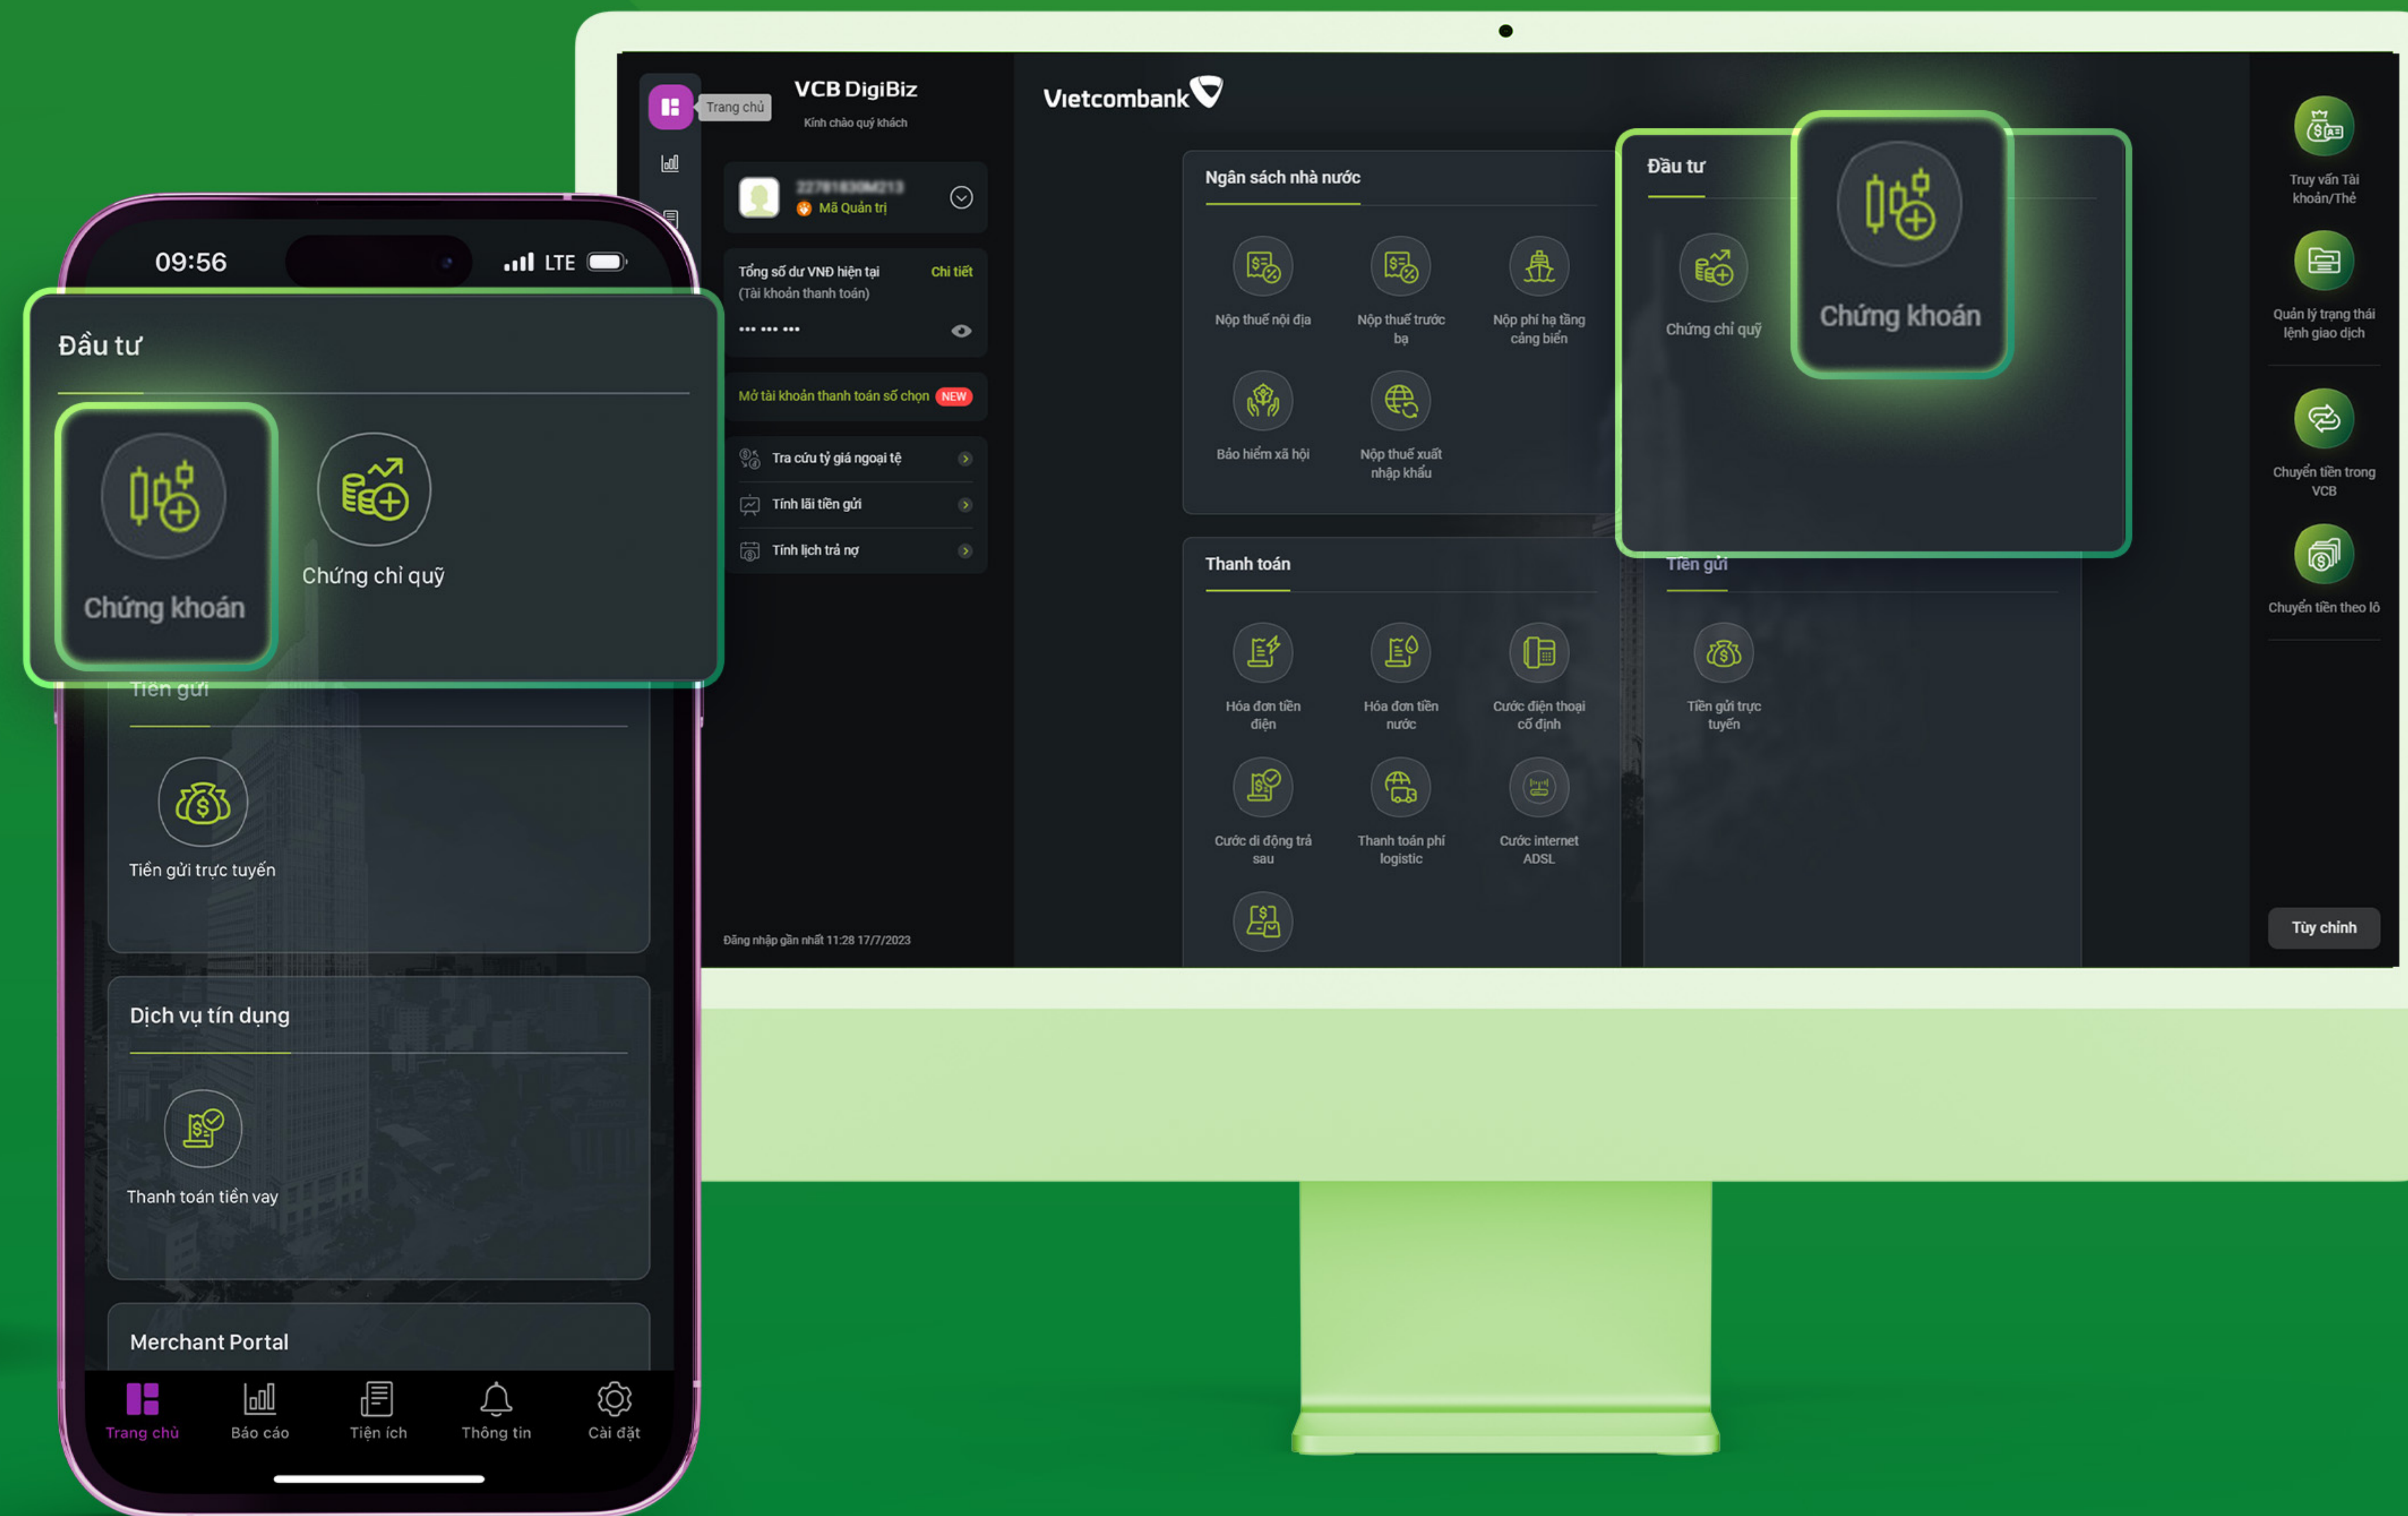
09:56
LTE

Đầu tư

Chứng khoán

Chứng chỉ quỹ

Tiền gửi

Tiền gửi trực tuyến

Dịch vụ tín dụng

Thanh toán tiền vay

Merchant Portal

Trang chủ
Báo cáo
Tiện ích
Thông tin
Cài đặt

Trang chủ

VCB DigiBiz
Kính chào quý khách

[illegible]
Mã Quản trị

Tổng số dư VNĐ hiện tại
(Tài khoản thanh toán)
Chi tiết
••• ••• •••

Mở tài khoản thanh toán số chọn NEW

Tra cứu tỷ giá ngoại tệ
Tính lãi tiền gửi
Tính lịch trả nợ

Đăng nhập gần nhất 11:28 17/7/2023

Vietcombank

Ngân sách nhà nước

Nộp thuế nội địa
Nộp thuế trước bạ
Nộp phí hạ tầng cảng biển
Bảo hiểm xã hội
Nộp thuế xuất nhập khẩu

Thanh toán

Hóa đơn tiền điện
Hóa đơn tiền nước
Cước điện thoại cố định
Cước di động trả sau
Thanh toán phí logistic
Cước internet ADSL

Đầu tư

Chứng chỉ quỹ

Chứng khoán

Tiền gửi

Tiền gửi trực tuyến

Truy vấn Tài khoản/Thẻ
Quản lý trạng thái lệnh giao dịch
Chuyển tiền trong VCB
Chuyển tiền theo lô

Tùy chỉnh